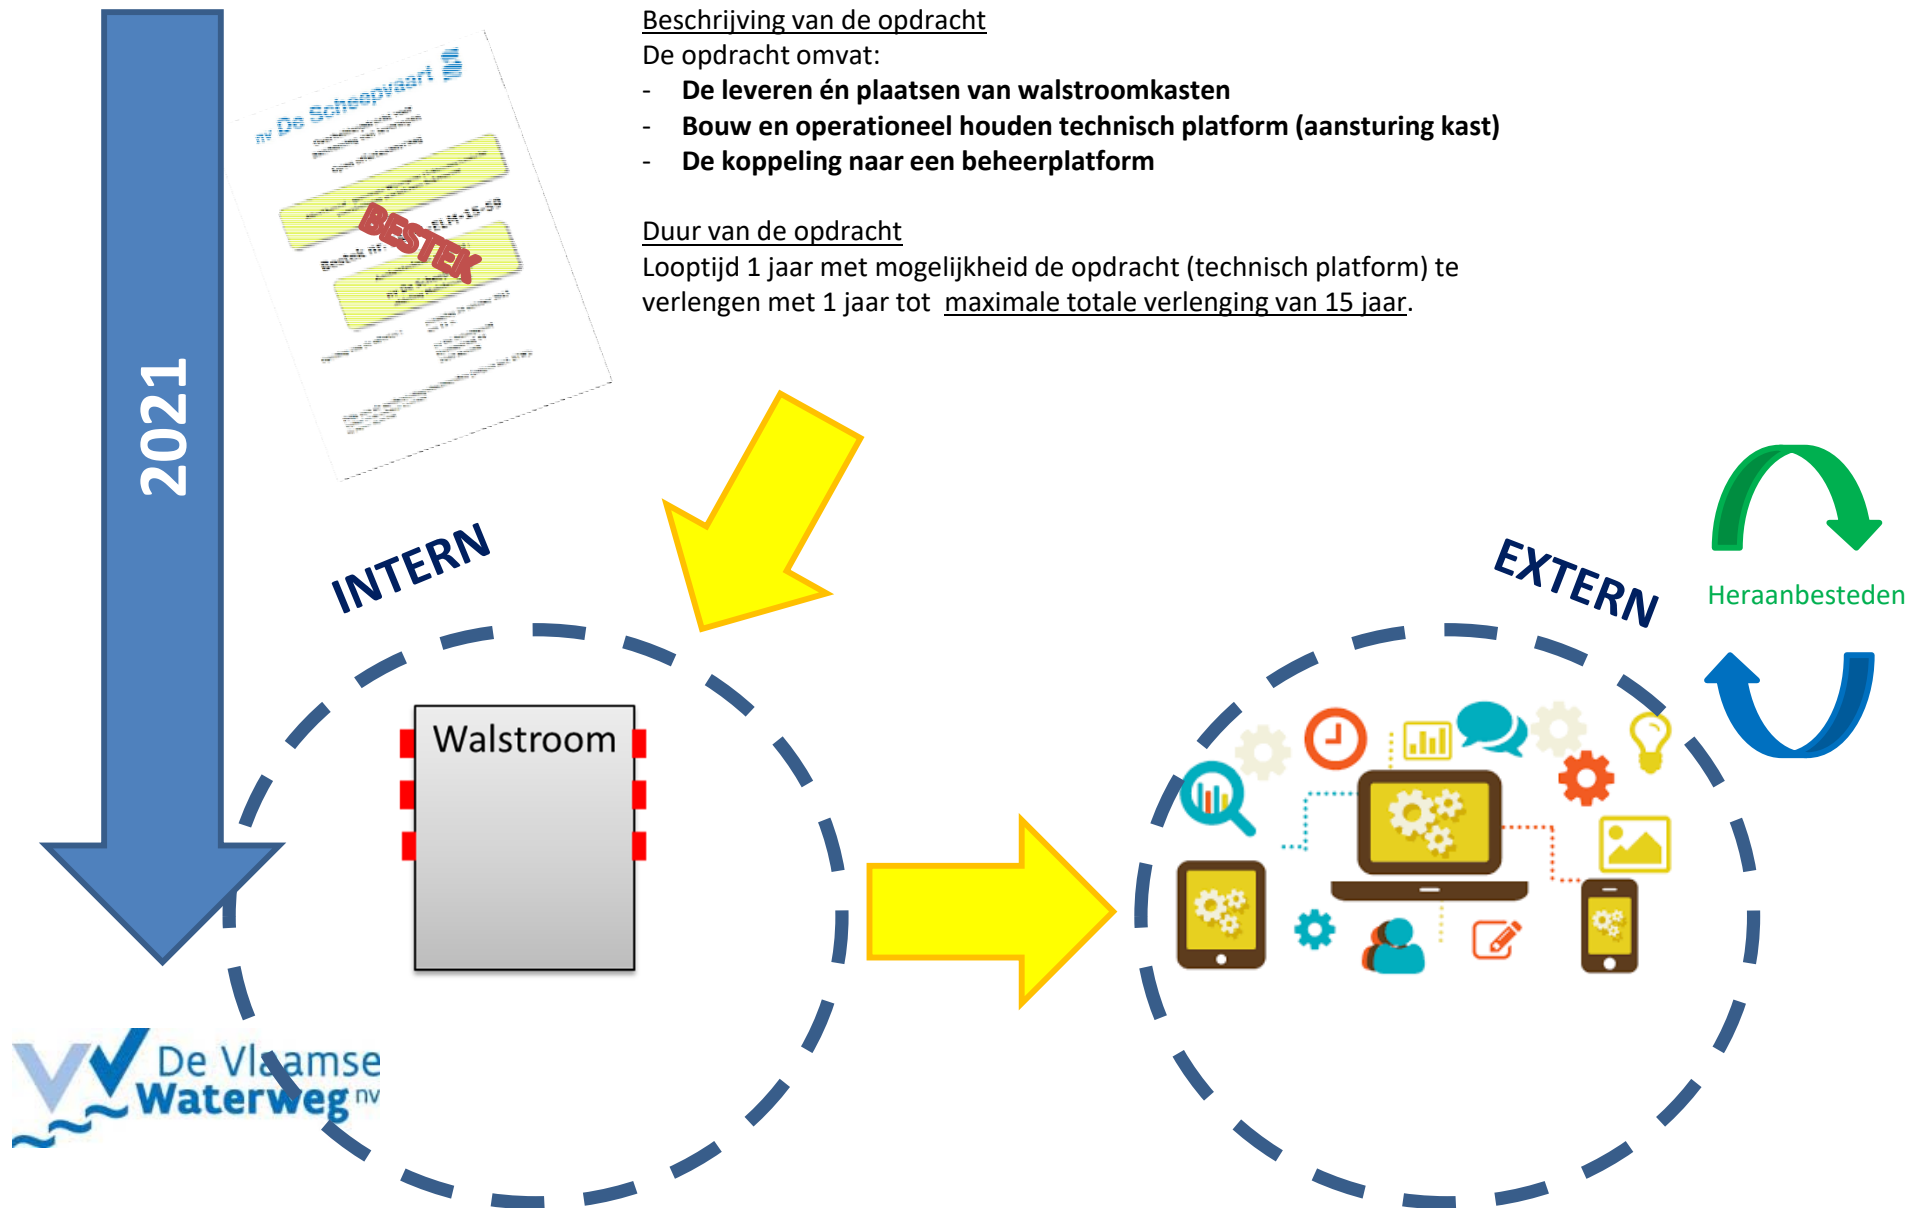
2021

nv De Scheepvaart

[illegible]

BESTEK

Bestek nr. ELM-15-59

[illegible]

Beschrijving van de opdracht
De opdracht omvat:
- De leveren én plaatsen van walstroomkasten
- Bouw en operationeel houden technisch platform (aansturing kast)
- De koppeling naar een beheerplatform

Duur van de opdracht
Looptijd 1 jaar met mogelijkheid de opdracht (technisch platform) te verlengen met 1 jaar tot maximale totale verlenging van 15 jaar.

INTERN

EXTERN

Heraanbesteden

Walstroom

De Vlaamse Waterweg nv